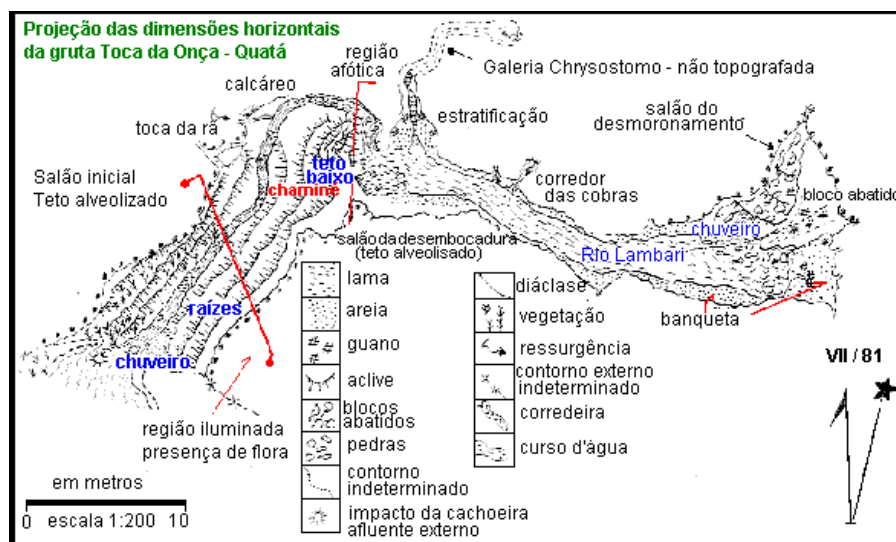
Projeção das dimensões horizontais da gruta Toca da Onça - Quatá

região afótica

Galeria Chrysostomo - não topografada

calcáreo

estratificação

salão do desmoronamento

toca da rã

teto baixo

chaminé

Salão inicial
Teto alveolizado

corredor das cobras

bloco abatido

salão da desembocadura (teto alveolisado)

chuveiro

Rio Lambari

raízes

chuveiro

banqueta

região iluminada presença de flora

| | |
|---|---|
| | lama |
| | areia |
| | guano |
| | aclive |
| | blocos abatidos |
| | pedras |
| | contorno indeterminado |
| | impacto da cachoeira afluente externo |

| | |
|---|---|
| | diáclase |
| | vegetação |
| | ressurgência |
| | contorno externo indeterminado |
| | corredeira |
| | curso d'água |

VII / 81

em metros

0 escala 1:200 10